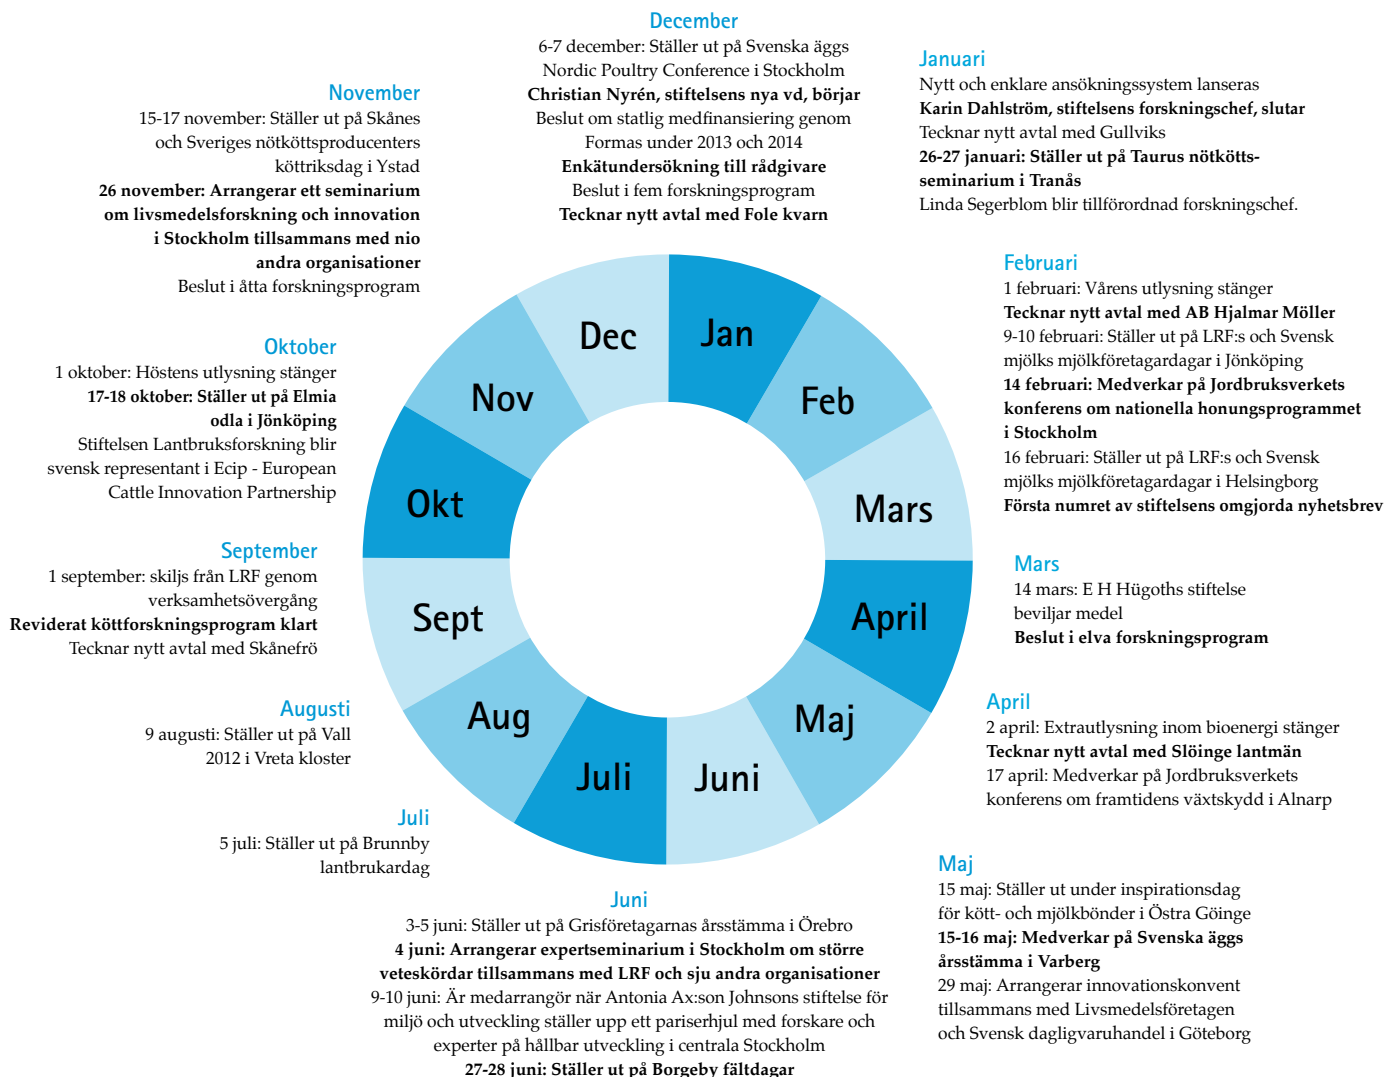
December
6-7 december: Ställer ut på Svenska äggs Nordic Poultry Conference i Stockholm
**Christian Nyrén, stiftelsens nya vd, börjar**
Beslut om statlig medfinansiering genom Formas under 2013 och 2014
**Enkätundersökning till rådgivare**
Beslut i fem forskningsprogram
**Tecknar nytt avtal med Fole kvarn**

Januari
Nytt och enklare ansökningssystem lanseras
**Karin Dahlström, stiftelsens forskningschef, slutar**
Tecknar nytt avtal med Gullviks
**26-27 januari: Ställer ut på Taurus nötkötts-seminarium i Tranås**
Linda Segerblom blir tillförordnad forskningschef.

November
15-17 november: Ställer ut på Skånes och Sveriges nötköttsproducenters köttriksdag i Ystad
**26 november: Arrangerar ett seminarium om livsmedelsforskning och innovation i Stockholm tillsammans med nio andra organisationer**
Beslut i åtta forskningsprogram

Februari
1 februari: Vårens utlysning stänger
**Tecknar nytt avtal med AB Hjalmar Möller**
9-10 februari: Ställer ut på LRF:s och Svensk mjölks mjölkföretagardagar i Jönköping
**14 februari: Medverkar på Jordbruksverkets konferens om nationella honungsprogrammet i Stockholm**
16 februari: Ställer ut på LRF:s och Svensk mjölks mjölkföretagardagar i Helsingborg
**Första numret av stiftelsens omgjorda nyhetsbrev**

Oktober
1 oktober: Höstens utlysning stänger
**17-18 oktober: Ställer ut på Elmia odla i Jönköping**
Stiftelsen Lantbruksforskning blir svensk representant i Ecip - European Cattle Innovation Partnership

Dec
Jan
Nov
Feb
Okt
Mars
Sept
April
Aug
Maj
Juli
Juni

Mars
14 mars: E H Hügoths stiftelse beviljar medel
**Beslut i elva forskningsprogram**

September
1 september: skiljs från LRF genom verksamhetsövergång
**Reviderat köttforskningsprogram klart**
Tecknar nytt avtal med Skånefrö

Augusti
9 augusti: Ställer ut på Vall 2012 i Vreta kloster

April
2 april: Extrautlysning inom bioenergi stänger
**Tecknar nytt avtal med Slöinge lantmän**
17 april: Medverkar på Jordbruksverkets konferens om framtidens växtskydd i Alnarp

Juli
5 juli: Ställer ut på Brunnby lantbrukardag

Maj
15 maj: Ställer ut under inspirationsdag för kött- och mjölkbönder i Östra Göinge
**15-16 maj: Medverkar på Svenska äggs årsstämma i Varberg**
29 maj: Arrangerar innovationskonvent tillsammans med Livsmedelsföretagen och Svensk dagligvaruhandel i Göteborg

Juni
3-5 juni: Ställer ut på Grisföretagarnas årsstämma i Örebro
**4 juni: Arrangerar expertseminarium i Stockholm om större veteskördar tillsammans med LRF och sju andra organisationer**
9-10 juni: Är medarrangör när Antonia Ax:son Johnsons stiftelse för miljö och utveckling ställer upp ett pariserhjul med forskare och experter på hållbar utveckling i centrala Stockholm
**27-28 juni: Ställer ut på Borgeby fältdagar**